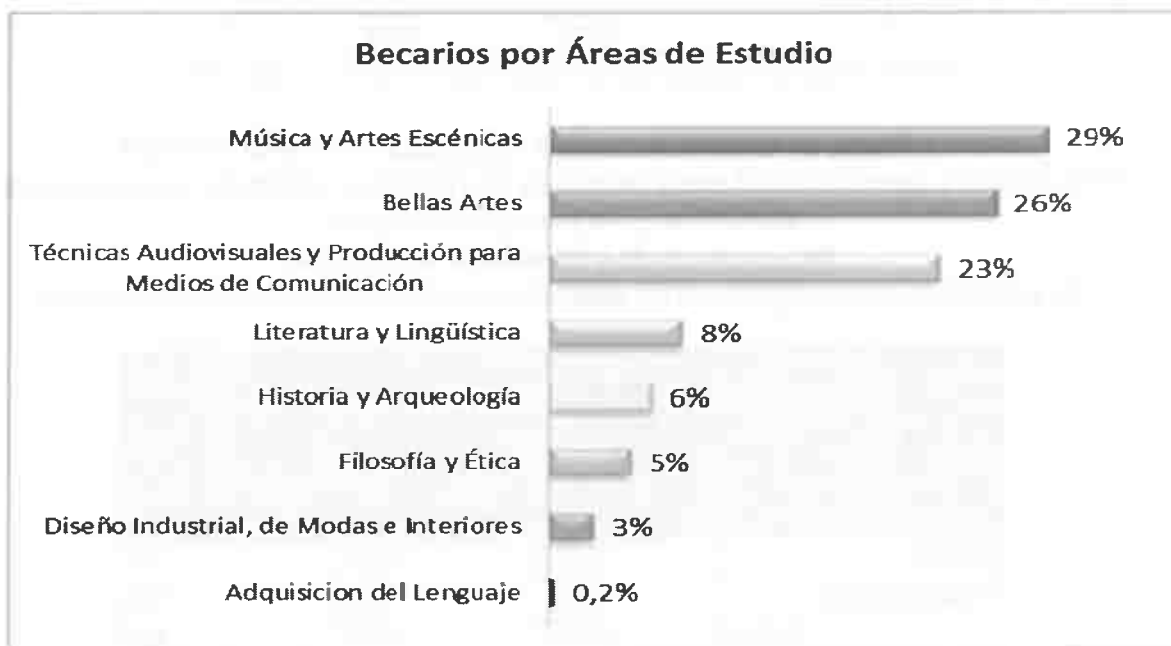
Becarios por Áreas de Estudio

Música y Artes Escénicas 29%

Bellas Artes 26%

Técnicas Audiovisuales y Producción para Medios de Comunicación 23%

Literatura y Lingüística 8%

Historia y Arqueología 6%

Filosofía y Ética 5%

Diseño Industrial, de Modas e Interiores 3%

Adquisicion del Lenguaje 0,2%